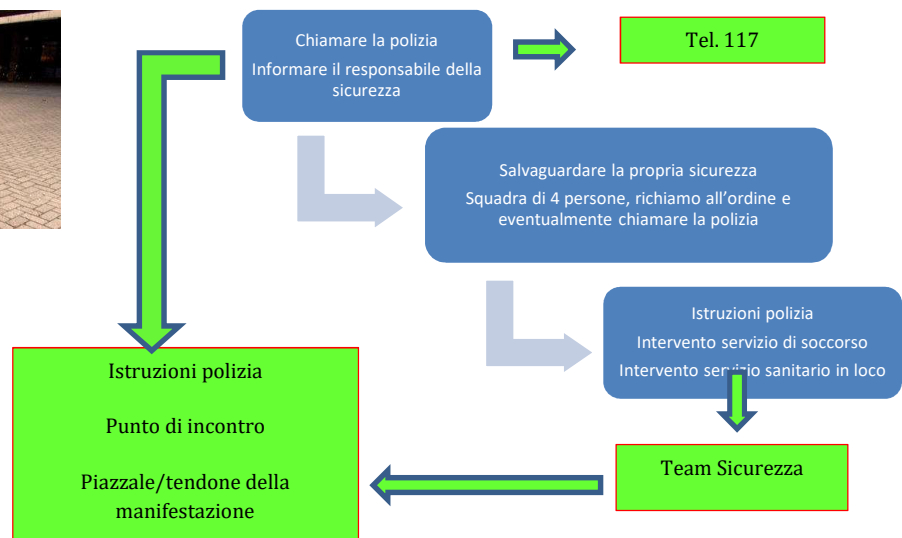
Chiamare la polizia

Informare il responsabile della sicurezza

Tel. 117

Salvaguardare la propria sicurezza

Squadra di 4 persone, richiamo all'ordine e eventualmente chiamare la polizia

Istruzioni polizia

Intervento servizio di soccorso

Intervento servizio sanitario in loco

Istruzioni polizia

Punto di incontro

Piazzale/tendone della manifestazione

Team Sicurezza